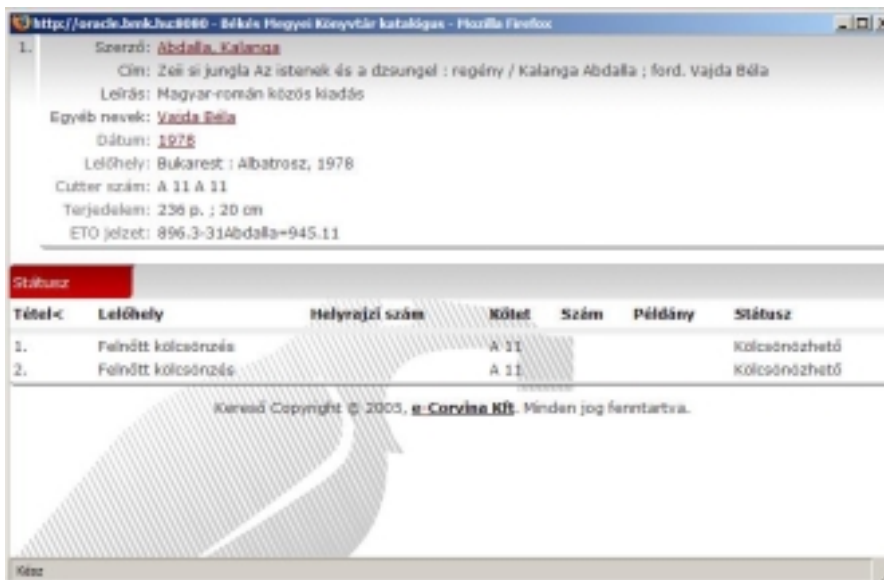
http://oracle.bmk.hu:8080 - Békés Megyei Könyvtár katalógus - Mozilla Firefox

1. Szerző: Abdalla, Kalanga
Cím: Zeii si jungla Az istenek és a dzsungel : regény / Kalanga Abdalla ; ford. Vajda Béla
Leírás: Magyar-román közös kiadás
Egyéb nevek: Vajda Béla
Dátum: 1978
Lelőhely: Bukarest : Albatrosz, 1978
Cutter szám: A 11 A 11
Terjedelem: 236 p. ; 20 cm
ETO jelzet: 896.3-31Abdalla=945.11

Státusz

| Tétel< | Lelőhely | Helyrajzi szám | Kötet | Szám | Példány | Státusz |
|---|---|---|---|---|---|---|
| 1. | Felnőtt kölcsönzés | | A 11 | | | Kölcsönözhető |
| 2. | Felnőtt kölcsönzés | | A 11 | | | Kölcsönözhető |

Kereső Copyright © 2005, e-Corvina Kft. Minden jog fenntartva.

Kész